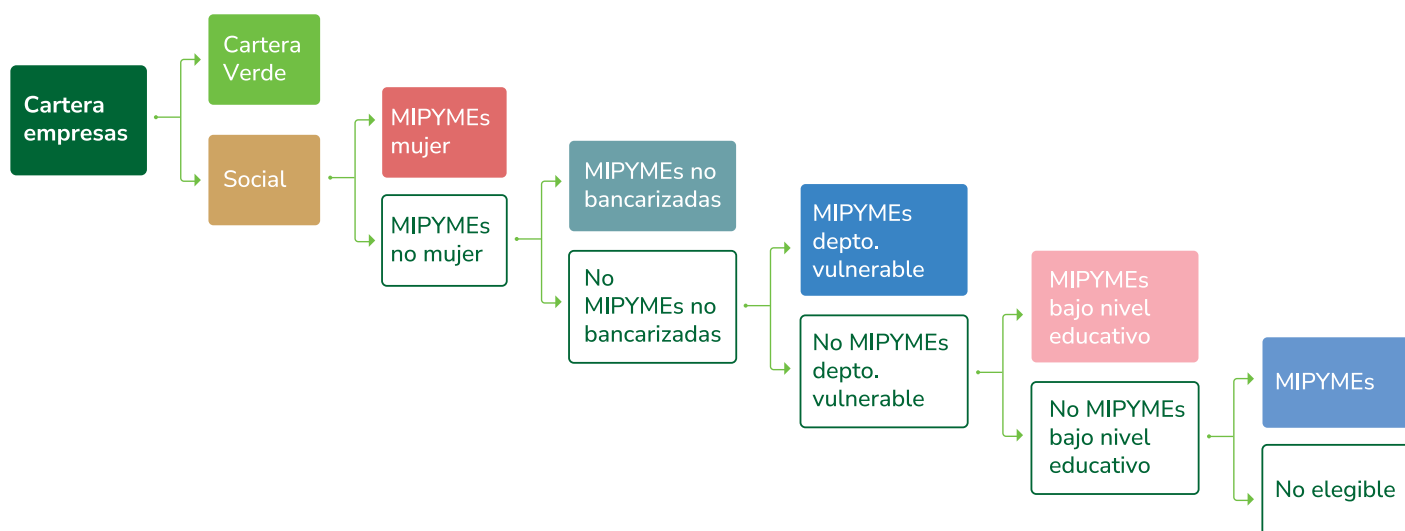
Cartera empresas

Cartera Verde

Social

MIPYMEs mujer

MIPYMEs no mujer

MIPYMEs no bancarizadas

No MIPYMEs no bancarizadas

MIPYMEs depto. vulnerable

No MIPYMEs depto. vulnerable

MIPYMEs bajo nivel educativo

No MIPYMEs bajo nivel educativo

MIPYMEs

No elegible